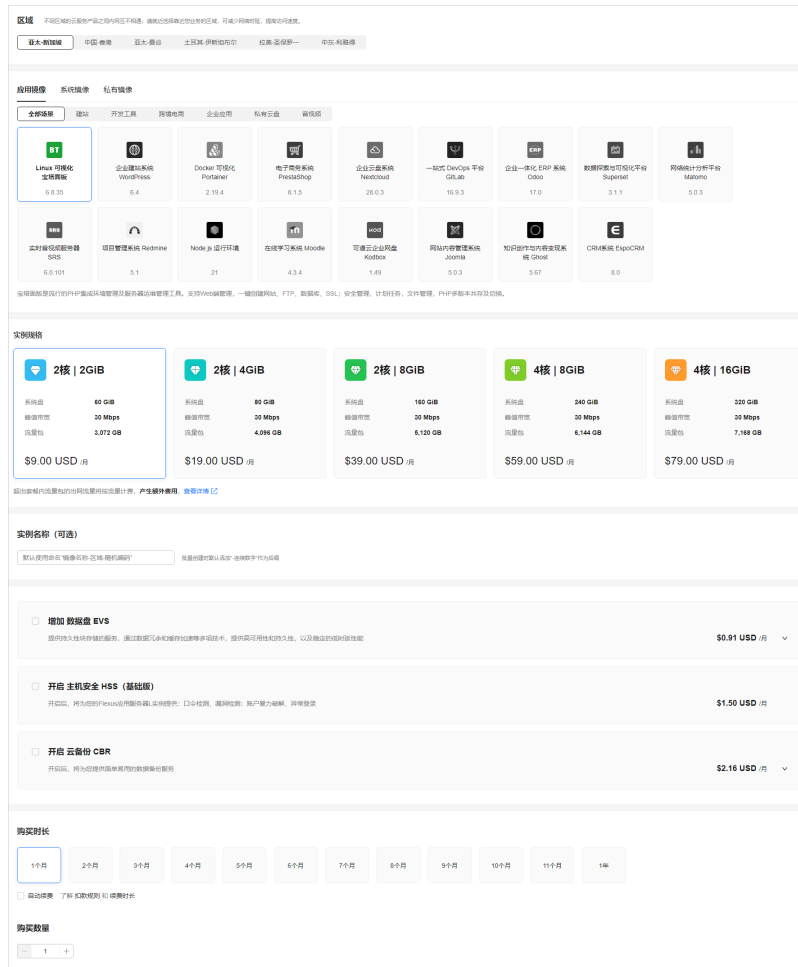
区域 不同区域的云服务产品之间内网互不相通；请就近选择靠近您业务的区域，可减少网络时延、提高访问速度。

亚太-新加坡 | 中国-香港 | 亚太-曼谷 | 土耳其-伊斯坦布尔 | 拉美-圣保罗一 | 中东-利雅得

应用镜像 系统镜像 私有镜像

全部场景 | 建站 | 开发工具 | 跨境电商 | 企业应用 | 私有云盘 | 音视频

BT Linux 可视化宝塔面板 6.8.35
企业建站系统 WordPress 6.4
Docker 可视化 Portainer 2.19.4
电子商务系统 PrestaShop 8.1.5
企业云盘系统 Nextcloud 28.0.3
一站式 DevOps 平台 GitLab 16.9.3
ERP 企业一体化 ERP 系统 Odoo 17.0
数据探索与可视化平台 Superset 3.1.1
网络统计分析平台 Matomo 5.0.3
SRS 实时音视频服务器 SRS 6.0.101
项目管理系统 Redmine 5.1
Node.js 运行环境 21
在线学习系统 Moodle 4.3.4
可道云企业网盘 Kodbox 1.49
网站内容管理系统 Joomla 5.0.3
知识创作与内容变现系统 Ghost 5.67
CRM系统 EspoCRM 8.0

宝塔面板是流行的PHP集成环境管理及服务器运维管理工具。支持Web端管理，一键创建网站、FTP、数据库、SSL；安全管理，计划任务，文件管理，PHP多版本共存及切换。

实例规格

2核 | 2GiB
系统盘 60 GiB
峰值带宽 30 Mbps
流量包 3,072 GB
$9.00 USD /月

2核 | 4GiB
系统盘 80 GiB
峰值带宽 30 Mbps
流量包 4,096 GB
$19.00 USD /月

2核 | 8GiB
系统盘 160 GiB
峰值带宽 30 Mbps
流量包 5,120 GB
$39.00 USD /月

4核 | 8GiB
系统盘 240 GiB
峰值带宽 30 Mbps
流量包 6,144 GB
$59.00 USD /月

4核 | 16GiB
系统盘 320 GiB
峰值带宽 30 Mbps
流量包 7,168 GB
$79.00 USD /月

超出套餐内流量包的出网流量将按流量计费，产生额外费用. 查看详情

实例名称（可选）

默认使用命名"镜像名称-区域-随机编码" 批量创建时默认添加"-连续数字"作为后缀

增加 数据盘 EVS
提供持久性块存储的服务，通过数据冗余和缓存加速等多项技术，提供高可用性和持久性，以及稳定的低时延性能 $0.91 USD /月

开启 主机安全 HSS（基础版）
开启后，将为您的Flexus应用服务器L实例提供：口令检测、漏洞检测、账户暴力破解、异常登录 $1.50 USD /月

开启 云备份 CBR
开启后，将为您提供简单易用的数据备份服务 $2.16 USD /月

购买时长

1个月 | 2个月 | 3个月 | 4个月 | 5个月 | 6个月 | 7个月 | 8个月 | 9个月 | 10个月 | 11个月 | 1年

自动续费 了解 扣款规则 和 续费时长

购买数量

− 1 +